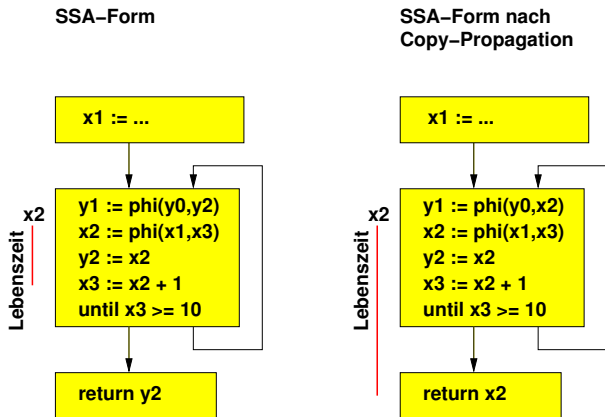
SSA-Form

x1 := ...

Lebenszeit x2

y1 := phi(y0,y2)
x2 := phi(x1,x3)
y2 := x2
x3 := x2 + 1
until x3 >= 10

return y2

SSA-Form nach Copy-Propagation

x1 := ...

Lebenszeit x2

y1 := phi(y0,x2)
x2 := phi(x1,x3)
y2 := x2
x3 := x2 + 1
until x3 >= 10

return x2